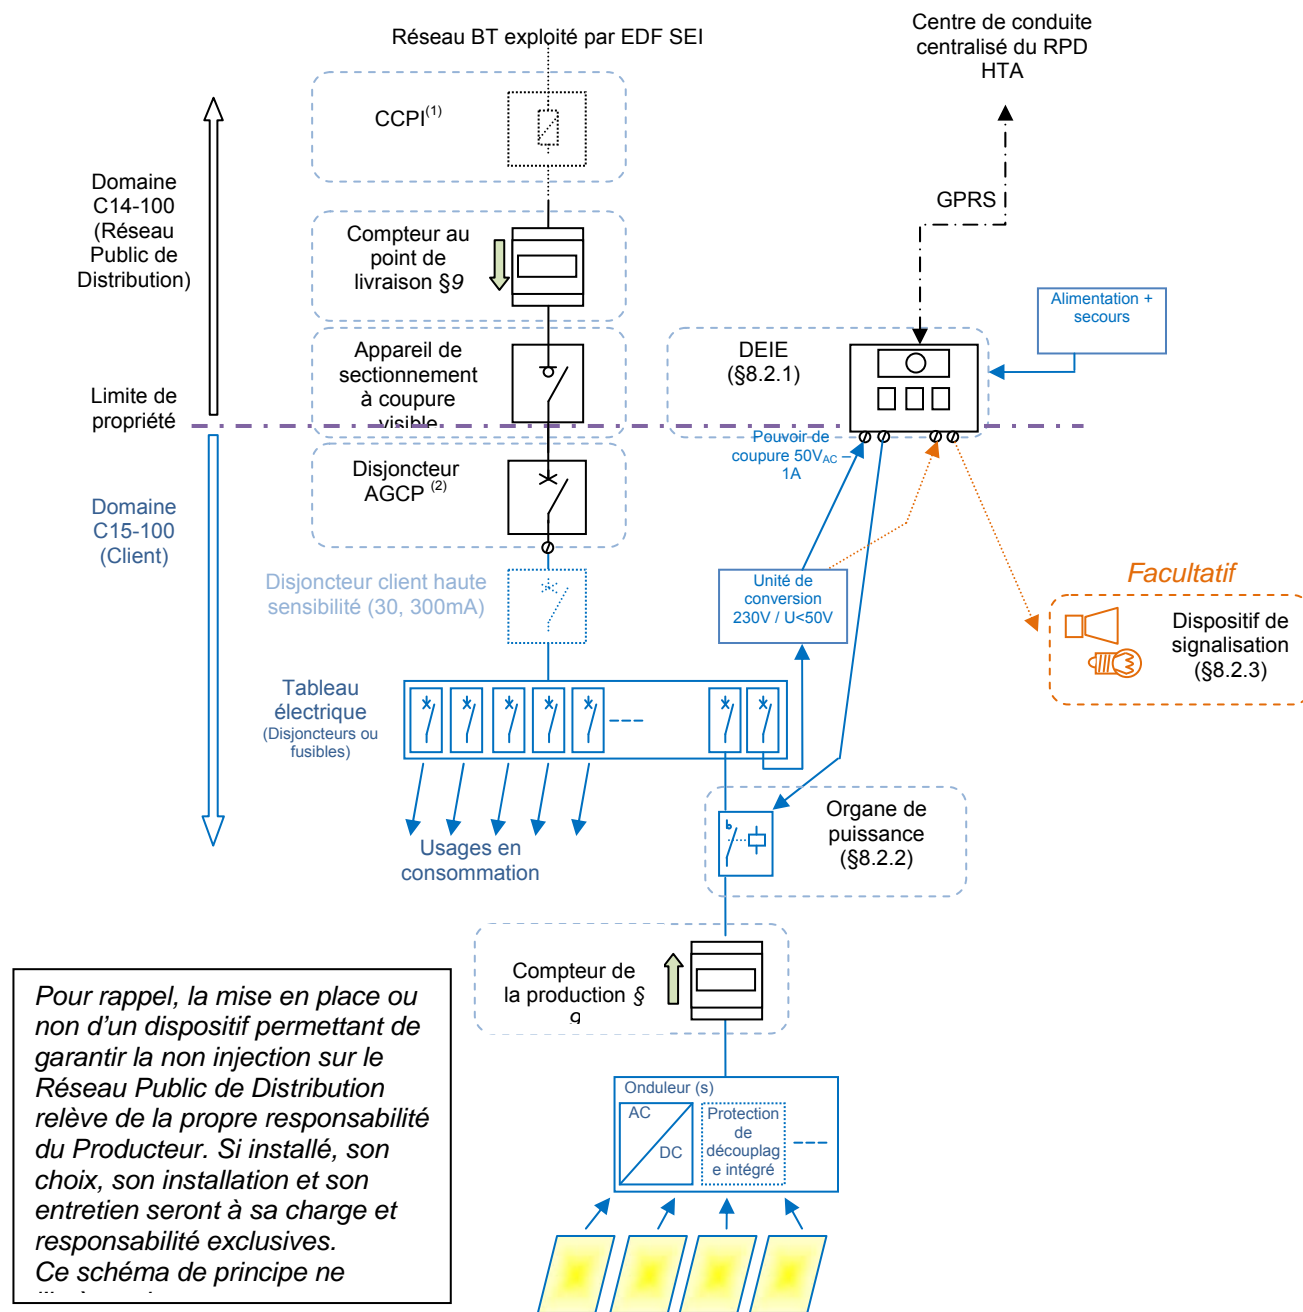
Réseau BT exploité par EDF SEI

Centre de conduite centralisé du RPD HTA

CCPI$^{(1)}$

Domaine C14-100 (Réseau Public de Distribution)

Compteur au point de livraison §9

GPRS

Appareil de sectionnement à coupure visible

DEIE (§8.2.1)

Alimentation + secours

Limite de propriété

Pouvoir de coupure 50V$_{AC}$ – 1A

Disjoncteur AGCP $^{(2)}$

Domaine C15-100 (Client)

Disjoncteur client haute sensibilité (30, 300mA)

Unité de conversion 230V / U<50V

Facultatif

Dispositif de signalisation (§8.2.3)

Tableau électrique (Disjoncteurs ou fusibles)

Usages en consommation

Organe de puissance (§8.2.2)

Compteur de la production § 9

Onduleur (s)

AC

DC

Protection de découplage intégré

Pour rappel, la mise en place ou non d'un dispositif permettant de garantir la non injection sur le Réseau Public de Distribution relève de la propre responsabilité du Producteur. Si installé, son choix, son installation et son entretien seront à sa charge et responsabilité exclusives.
Ce schéma de principe ne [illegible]